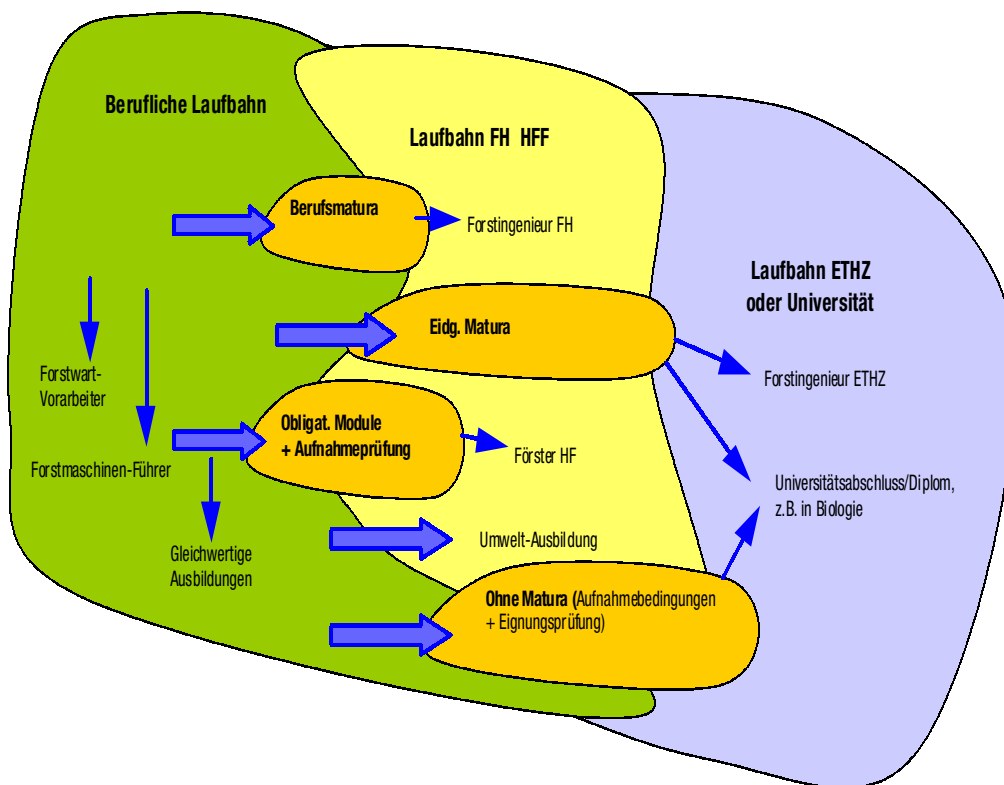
Berufliche Laufbahn

Laufbahn FH HFF

Laufbahn ETHZ oder Universität

Berufsmatura

Forstingenieur FH

Eidg. Matura

Forstwart-Vorarbeiter

Forstingenieur ETHZ

Obligat. Module + Aufnahmeprüfung

Förster HF

Forstmaschinen-Führer

Universitätsabschluss/Diplom, z.B. in Biologie

Umwelt-Ausbildung

Gleichwertige Ausbildungen

Ohne Matura (Aufnahmebedingungen + Eignungsprüfung)